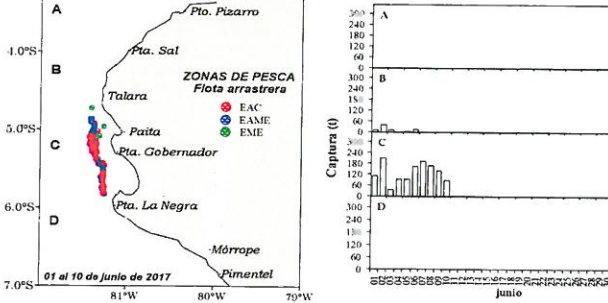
A
Pto. Pizarro
4.0°S
B
Pta. Sal
ZONAS DE PESCA
Flota arrastrera
Talara
EAC
EAME
EME
5.0°S
C
Paita
Pta. Gobernador
6.0°S
D
Pta. La Negra
Mórrope
Pimentel
01 al 10 de junio de 2017
7.0°S
81°W
80°W
79°W

300
240
180
120
60
0
A
300
240
180
120
60
0
B
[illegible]
240
180
120
60
0
C
300
240
180
120
60
0
D
Captura (t)
01
02
03
04
05
06
07
08
09
10
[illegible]
junio